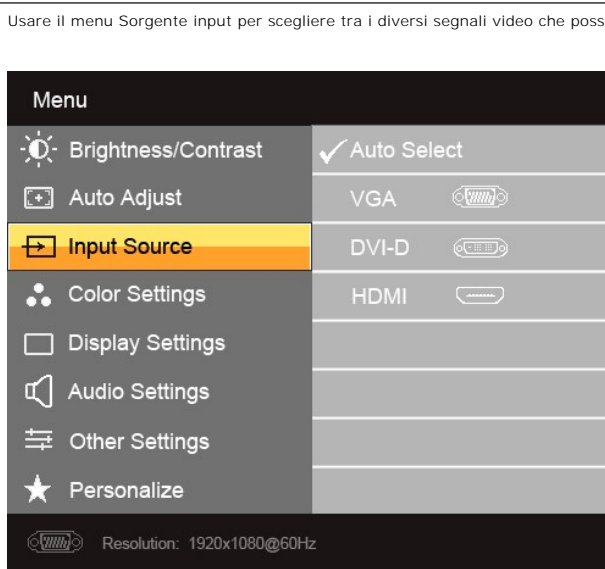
Usare il menu Sorgente input per scegliere tra i diversi segnali video che poss

Menu

Brightness/Contrast

Auto Adjust

Input Source

Color Settings

Display Settings

Audio Settings

Other Settings

Personalize

✓Auto Select

VGA

DVI-D

HDMI

Resolution: 1920x1080@60Hz